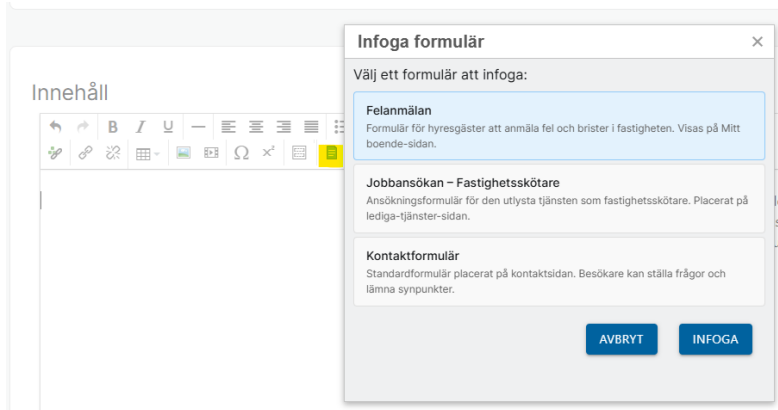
Innehåll

Infoga formulär ×

Välj ett formulär att infoga:

Felanmälan
Formulär för hyresgäster att anmäla fel och brister i fastigheten. Visas på Mitt boende-sidan.

Jobbansökan – Fastighetsskötare
Ansökningsformulär för den utlysta tjänsten som fastighetsskötare. Placerat på lediga-tjänster-sidan.

Kontaktformulär
Standardformulär placerat på kontaktsidan. Besökare kan ställa frågor och lämna synpunkter.

AVBRYT INFOGA